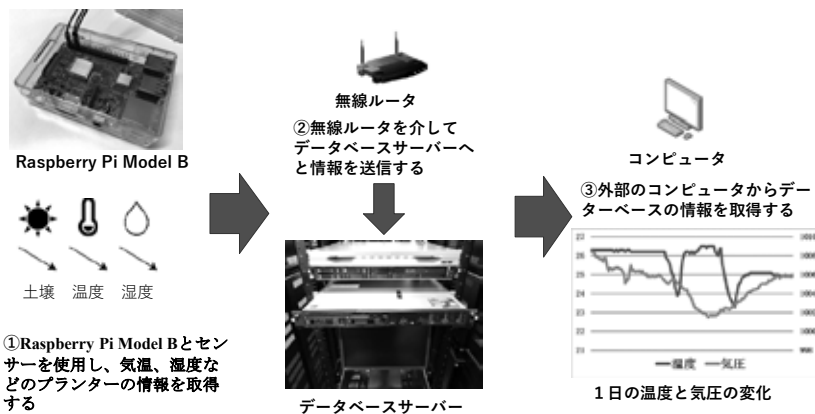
Raspberry Pi Model B

土壌　温度　湿度

①Raspberry Pi Model Bとセンサーを使用し、気温、湿度などのプランターの情報を取得する

無線ルータ

②無線ルータを介してデータベースサーバーへと情報を送信する

データベースサーバー

コンピュータ

③外部のコンピュータからデータベースの情報を取得する

27
26
25
24
23
22
21

1010
1008
1006
1004
1002
1000
998

—温度 —気圧

１日の温度と気圧の変化